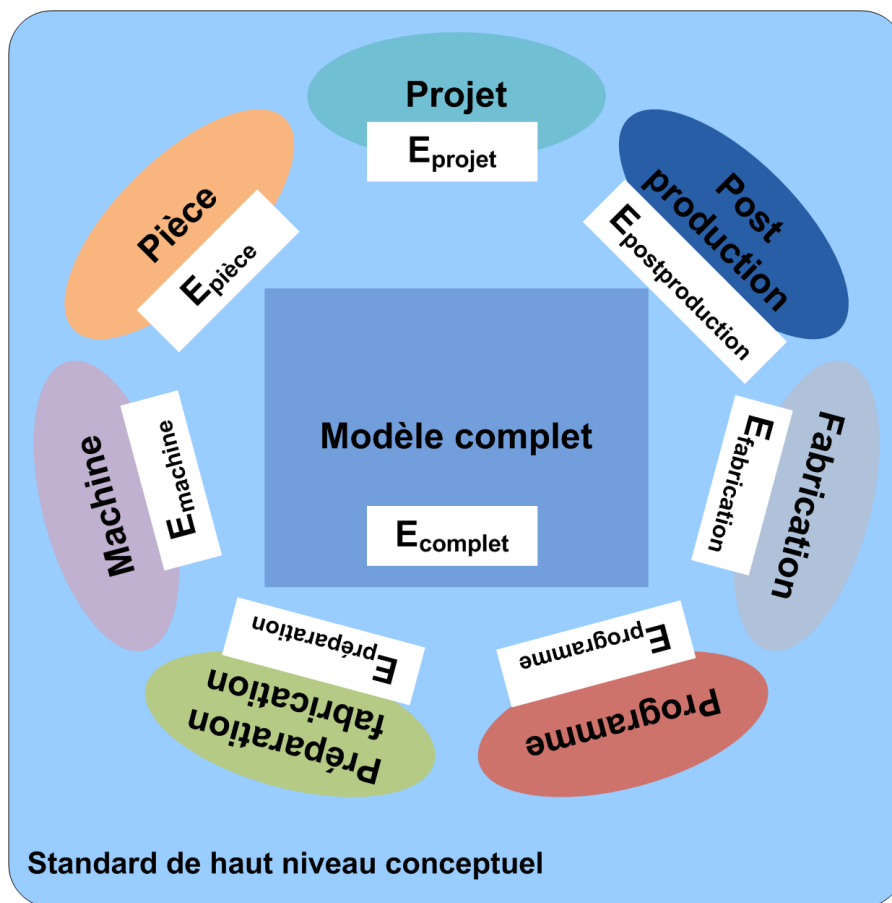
Projet
$E_{projet}$

Post production
$E_{postproduction}$

Fabrication
$E_{fabrication}$

Programme
$E_{programme}$

Préparation fabrication
$E_{préparation}$

Machine
$E_{machine}$

Pièce
$E_{pièce}$

Modèle complet
$E_{complet}$

Standard de haut niveau conceptuel